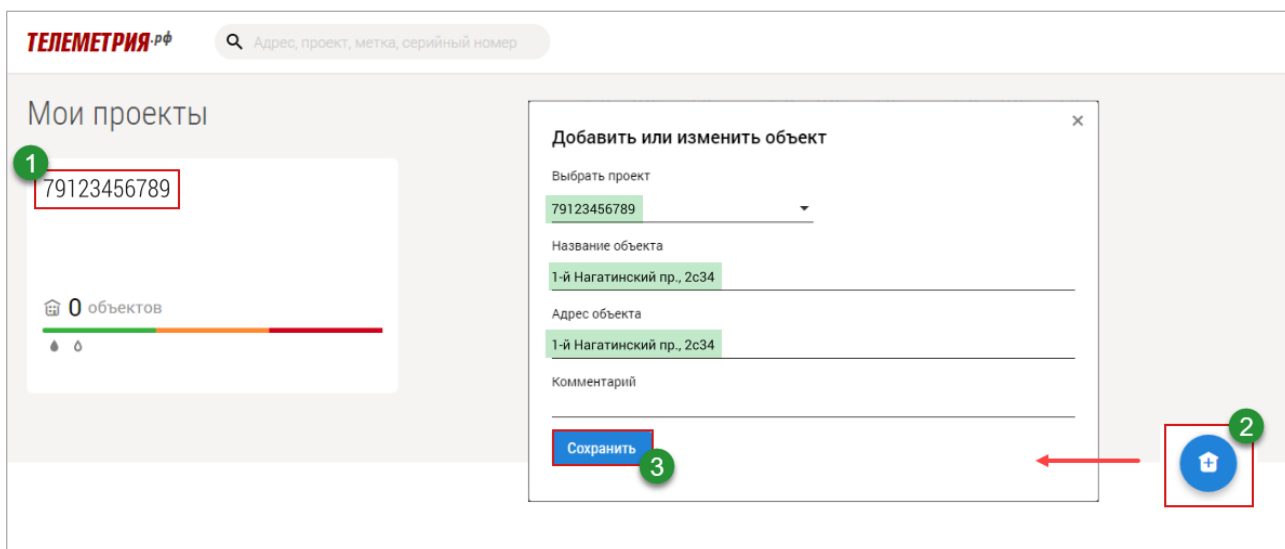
ТЕЛЕМЕТРИЯ.рф

Адрес, проект, метка, серийный номер

Мои проекты

1

79123456789

0 объектов

Добавить или изменить объект

×

Выбрать проект

79123456789

Название объекта

1-й Нагатинский пр., 2с34

Адрес объекта

1-й Нагатинский пр., 2с34

Комментарий

Сохранить

3

2